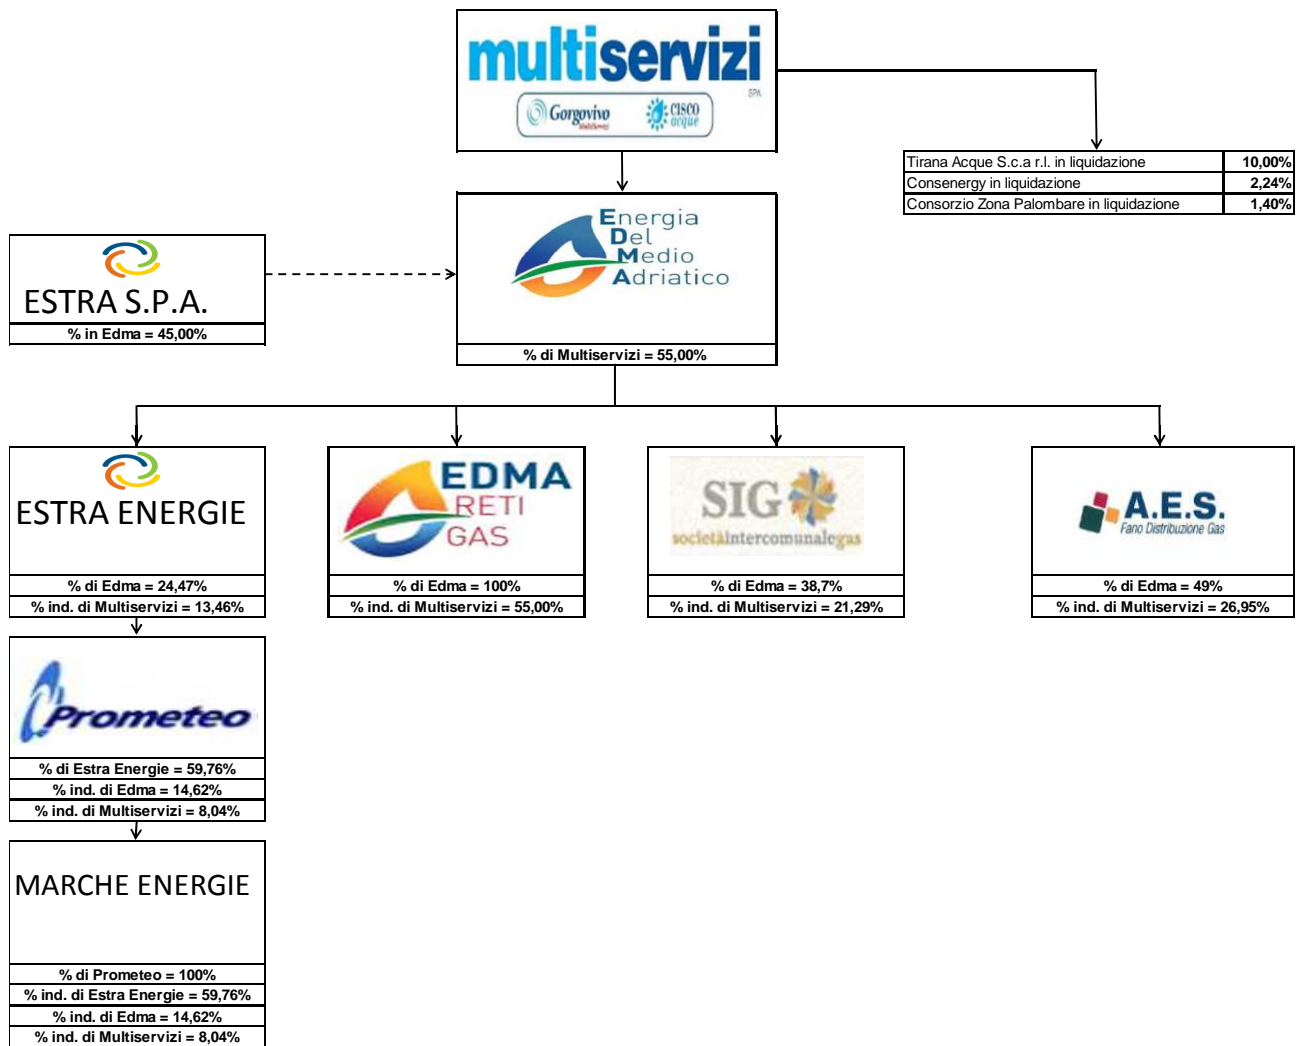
multiservizi
SPA
Gorgovivo
cisco acque

| Tirana Acque S.c.a r.l. in liquidazione | 10,00% |
|---|---|
| Consenergy in liquidazione | 2,24% |
| Consorzio Zona Palombare in liquidazione | 1,40% |

ESTRA S.P.A.
% in Edma = 45,00%

Energia Del Medio Adriatico
% di Multiservizi = 55,00%

ESTRA ENERGIE
% di Edma = 24,47%
% ind. di Multiservizi = 13,46%

EDMA RETI GAS
% di Edma = 100%
% ind. di Multiservizi = 55,00%

SIG societàintercomunalegas
% di Edma = 38,7%
% ind. di Multiservizi = 21,29%

A.E.S. Fano Distribuzione Gas
% di Edma = 49%
% ind. di Multiservizi = 26,95%

Prometeo
% di Estra Energie = 59,76%
% ind. di Edma = 14,62%
% ind. di Multiservizi = 8,04%

MARCHE ENERGIE
% di Prometeo = 100%
% ind. di Estra Energie = 59,76%
% ind. di Edma = 14,62%
% ind. di Multiservizi = 8,04%